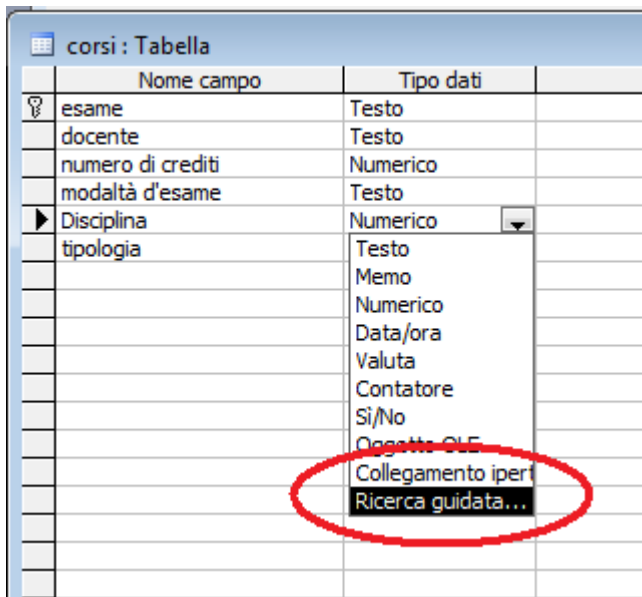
corsi : Tabella

| Nome campo | Tipo dati |
|---|---|
| esame | Testo |
| docente | Testo |
| numero di crediti | Numerico |
| modaltà d'esame | Testo |
| Disciplina | Numerico |
| tipologia | |

Testo
Memo
Numerico
Data/ora
Valuta
Contatore
Sì/No
Oggetto OLE
Collegamento ipert
Ricerca guidata...